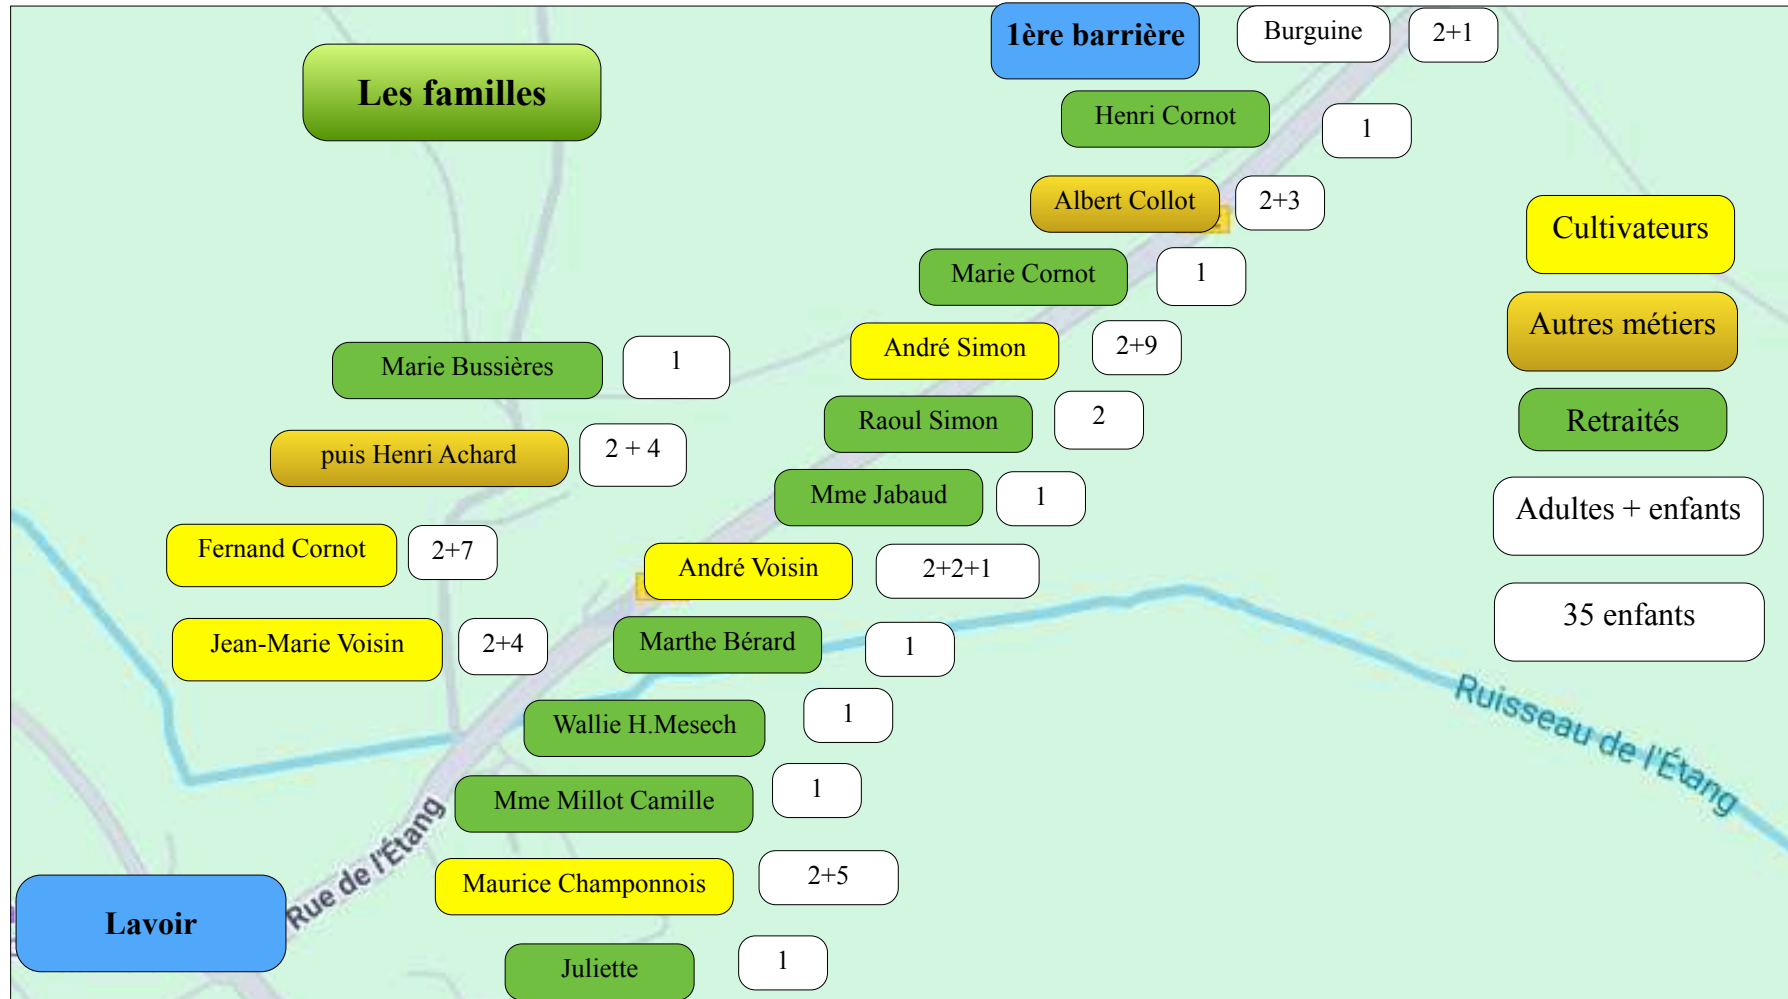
1ère barrière

Burguine

2+1

Les familles

Henri Cornot

1

Albert Collot

2+3

Cultivateurs

Marie Cornot

1

Autres métiers

André Simon

2+9

Marie Bussières

1

Retraités

Raoul Simon

2

puis Henri Achard

2 + 4

Mme Jabaud

1

Adultes + enfants

Fernand Cornot

2+7

André Voisin

2+2+1

35 enfants

Jean-Marie Voisin

2+4

Marthe Bérard

1

Ruisseau de l'Étang

Wallie H.Mesech

1

Mme Millot Camille

1

Rue de l'Étang

Maurice Championnois

2+5

Lavoir

Juliette

1